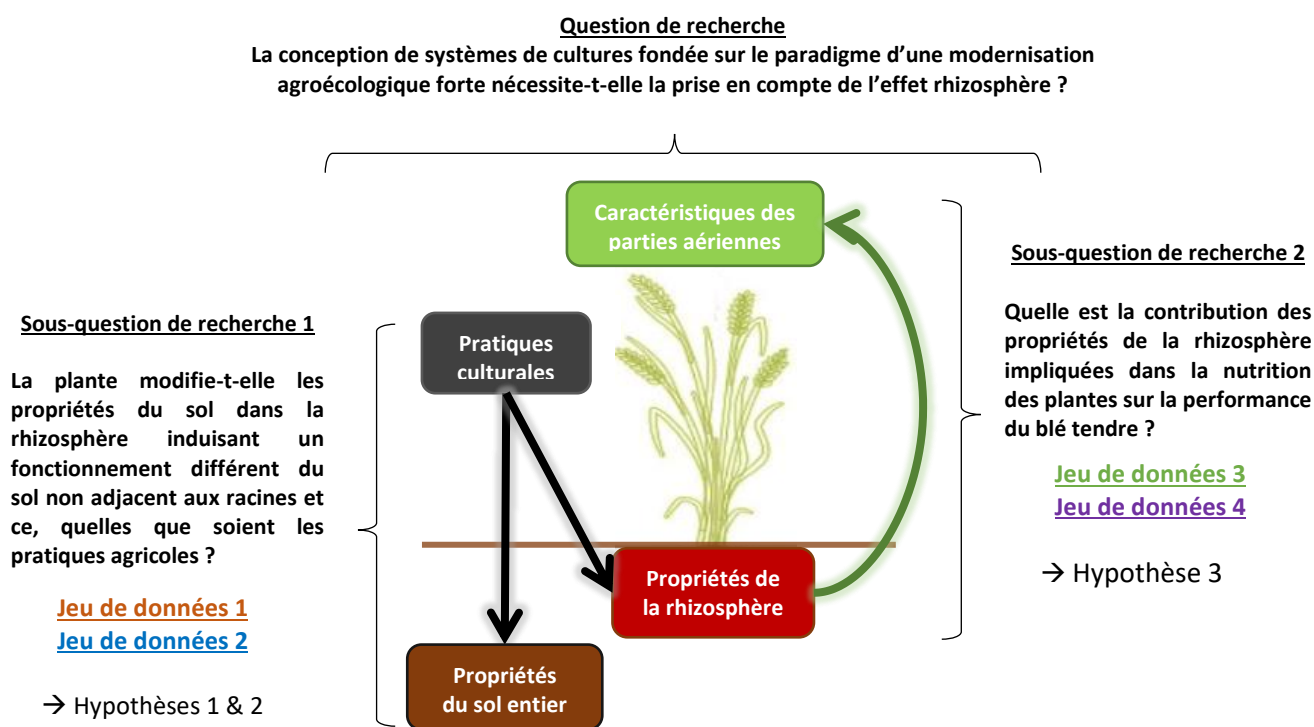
**Question de recherche**
La conception de systèmes de cultures fondée sur le paradigme d'une modernisation agroécologique forte nécessite-t-elle la prise en compte de l'effet rhizosphère ?

Caractéristiques des parties aériennes

Sous-question de recherche 1

La plante modifie-t-elle les propriétés du sol dans la rhizosphère induisant un fonctionnement différent du sol non adjacent aux racines et ce, quelles que soient les pratiques agricoles ?

Jeu de données 1
Jeu de données 2

→ Hypothèses 1 & 2

Pratiques culturales

Propriétés de la rhizosphère

Propriétés du sol entier

Sous-question de recherche 2

Quelle est la contribution des propriétés de la rhizosphère impliquées dans la nutrition des plantes sur la performance du blé tendre ?

Jeu de données 3
Jeu de données 4

→ Hypothèse 3